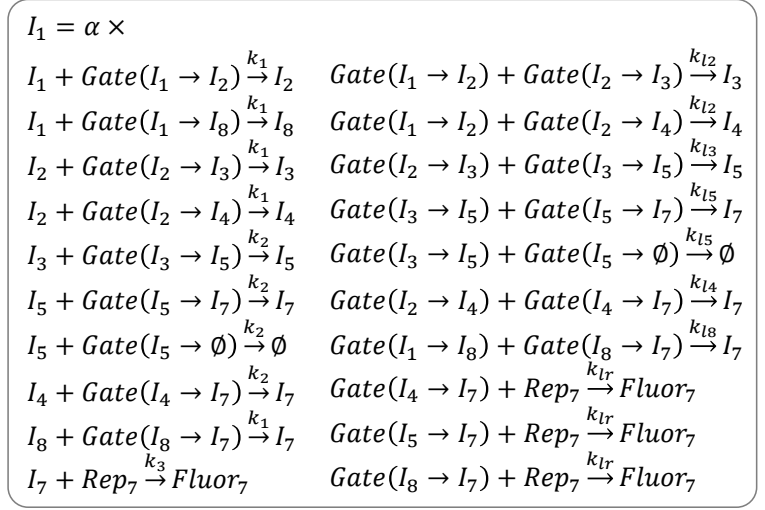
$I_1 = \alpha \times$

$I_1 + Gate(I_1 \to I_2) \overset{k_1}{\to} I_2$ $Gate(I_1 \to I_2) + Gate(I_2 \to I_3) \overset{k_{l2}}{\to} I_3$

$I_1 + Gate(I_1 \to I_8) \overset{k_1}{\to} I_8$ $Gate(I_1 \to I_2) + Gate(I_2 \to I_4) \overset{k_{l2}}{\to} I_4$

$I_2 + Gate(I_2 \to I_3) \overset{k_1}{\to} I_3$ $Gate(I_2 \to I_3) + Gate(I_3 \to I_5) \overset{k_{l3}}{\to} I_5$

$I_2 + Gate(I_2 \to I_4) \overset{k_1}{\to} I_4$ $Gate(I_3 \to I_5) + Gate(I_5 \to I_7) \overset{k_{l5}}{\to} I_7$

$I_3 + Gate(I_3 \to I_5) \overset{k_2}{\to} I_5$ $Gate(I_3 \to I_5) + Gate(I_5 \to \emptyset) \overset{k_{l5}}{\to} \emptyset$

$I_5 + Gate(I_5 \to I_7) \overset{k_2}{\to} I_7$ $Gate(I_2 \to I_4) + Gate(I_4 \to I_7) \overset{k_{l4}}{\to} I_7$

$I_5 + Gate(I_5 \to \emptyset) \overset{k_2}{\to} \emptyset$ $Gate(I_1 \to I_8) + Gate(I_8 \to I_7) \overset{k_{l8}}{\to} I_7$

$I_4 + Gate(I_4 \to I_7) \overset{k_2}{\to} I_7$ $Gate(I_4 \to I_7) + Rep_7 \overset{k_{lr}}{\to} Fluor_7$

$I_8 + Gate(I_8 \to I_7) \overset{k_1}{\to} I_7$ $Gate(I_5 \to I_7) + Rep_7 \overset{k_{lr}}{\to} Fluor_7$

$I_7 + Rep_7 \overset{k_3}{\to} Fluor_7$ $Gate(I_8 \to I_7) + Rep_7 \overset{k_{lr}}{\to} Fluor_7$